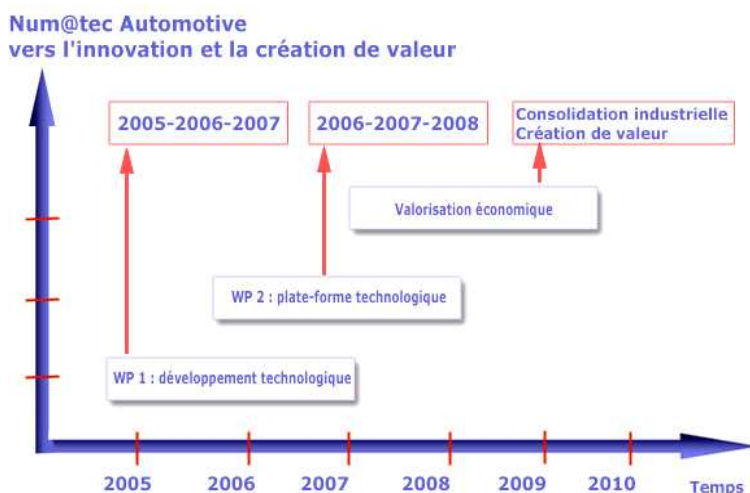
Num@tec Automotive
vers l'innovation et la création de valeur

2005-2006-2007

2006-2007-2008

Consolidation industrielle
Création de valeur

Valorisation économique

WP 2 : plate-forme technologique

WP 1 : développement technologique

2005 2006 2007 2008 2009 2010

Temps